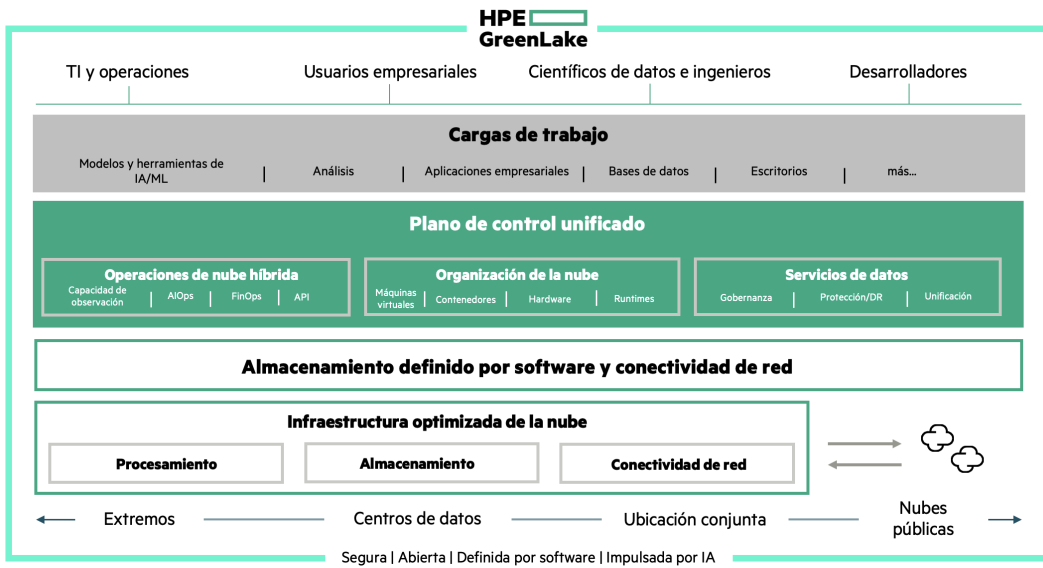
HPE GreenLake

TI y operaciones | Usuarios empresariales | Científicos de datos e ingenieros | Desarrolladores

Cargas de trabajo

Modelos y herramientas de IA/ML | Análisis | Aplicaciones empresariales | Bases de datos | Escritorios | más...

Plano de control unificado

Operaciones de nube híbrida
Capacidad de observación | AIOps | FinOps | API

Organización de la nube
Máquinas virtuales | Contenedores | Hardware | Runtimes

Servicios de datos
Gobernanza | Protección/DR | Unificación

Almacenamiento definido por software y conectividad de red

Infraestructura optimizada de la nube

Procesamiento | Almacenamiento | Conectividad de red

Extremos | Centros de datos | Ubicación conjunta | Nubes públicas

Segura | Abierta | Definida por software | Impulsada por IA